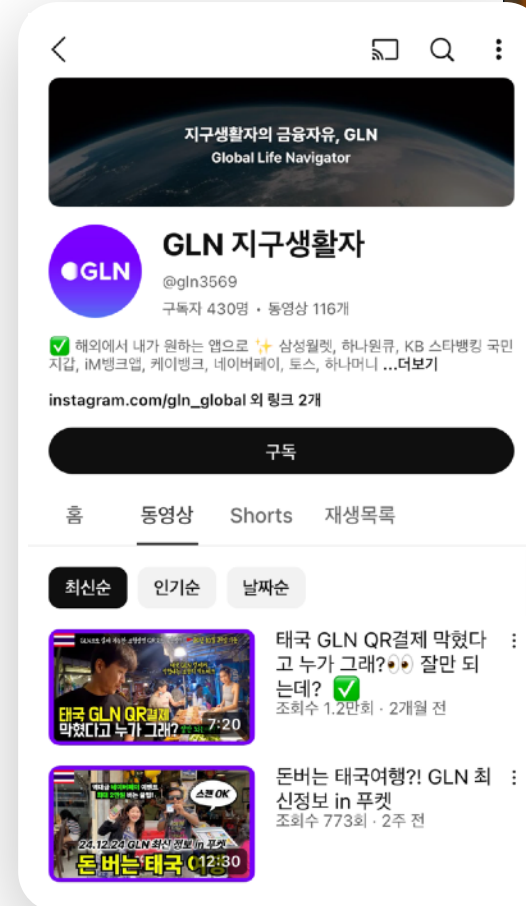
지구생활자의 금융자유, GLN
Global Life Navigator

GLN

GLN 지구생활자
@gln3569
구독자 430명 • 동영상 116개

✅ 해외에서 내가 원하는 앱으로 ✨ 삼성월렛, 하나원큐, KB 스타뱅킹 국민지갑, iM뱅크앱, 케이뱅크, 네이버페이, 토스, 하나머니 ...더보기

instagram.com/gln_global 외 링크 2개

구독

홈 동영상 Shorts 재생목록

최신순 인기순 날짜순

태국 GLN QR결제 막혔다고 누가 그래?
7:20
태국 GLN QR결제 막혔다고 누가 그래?👀 잘만 되는데? ✅
조회수 1.2만회 · 2개월 전

24.12.24 GLN 최신 정보 in 푸켓
돈 버는 태국 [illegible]
12:30
돈버는 태국여행?! GLN 최신정보 in 푸켓
조회수 773회 · 2주 전